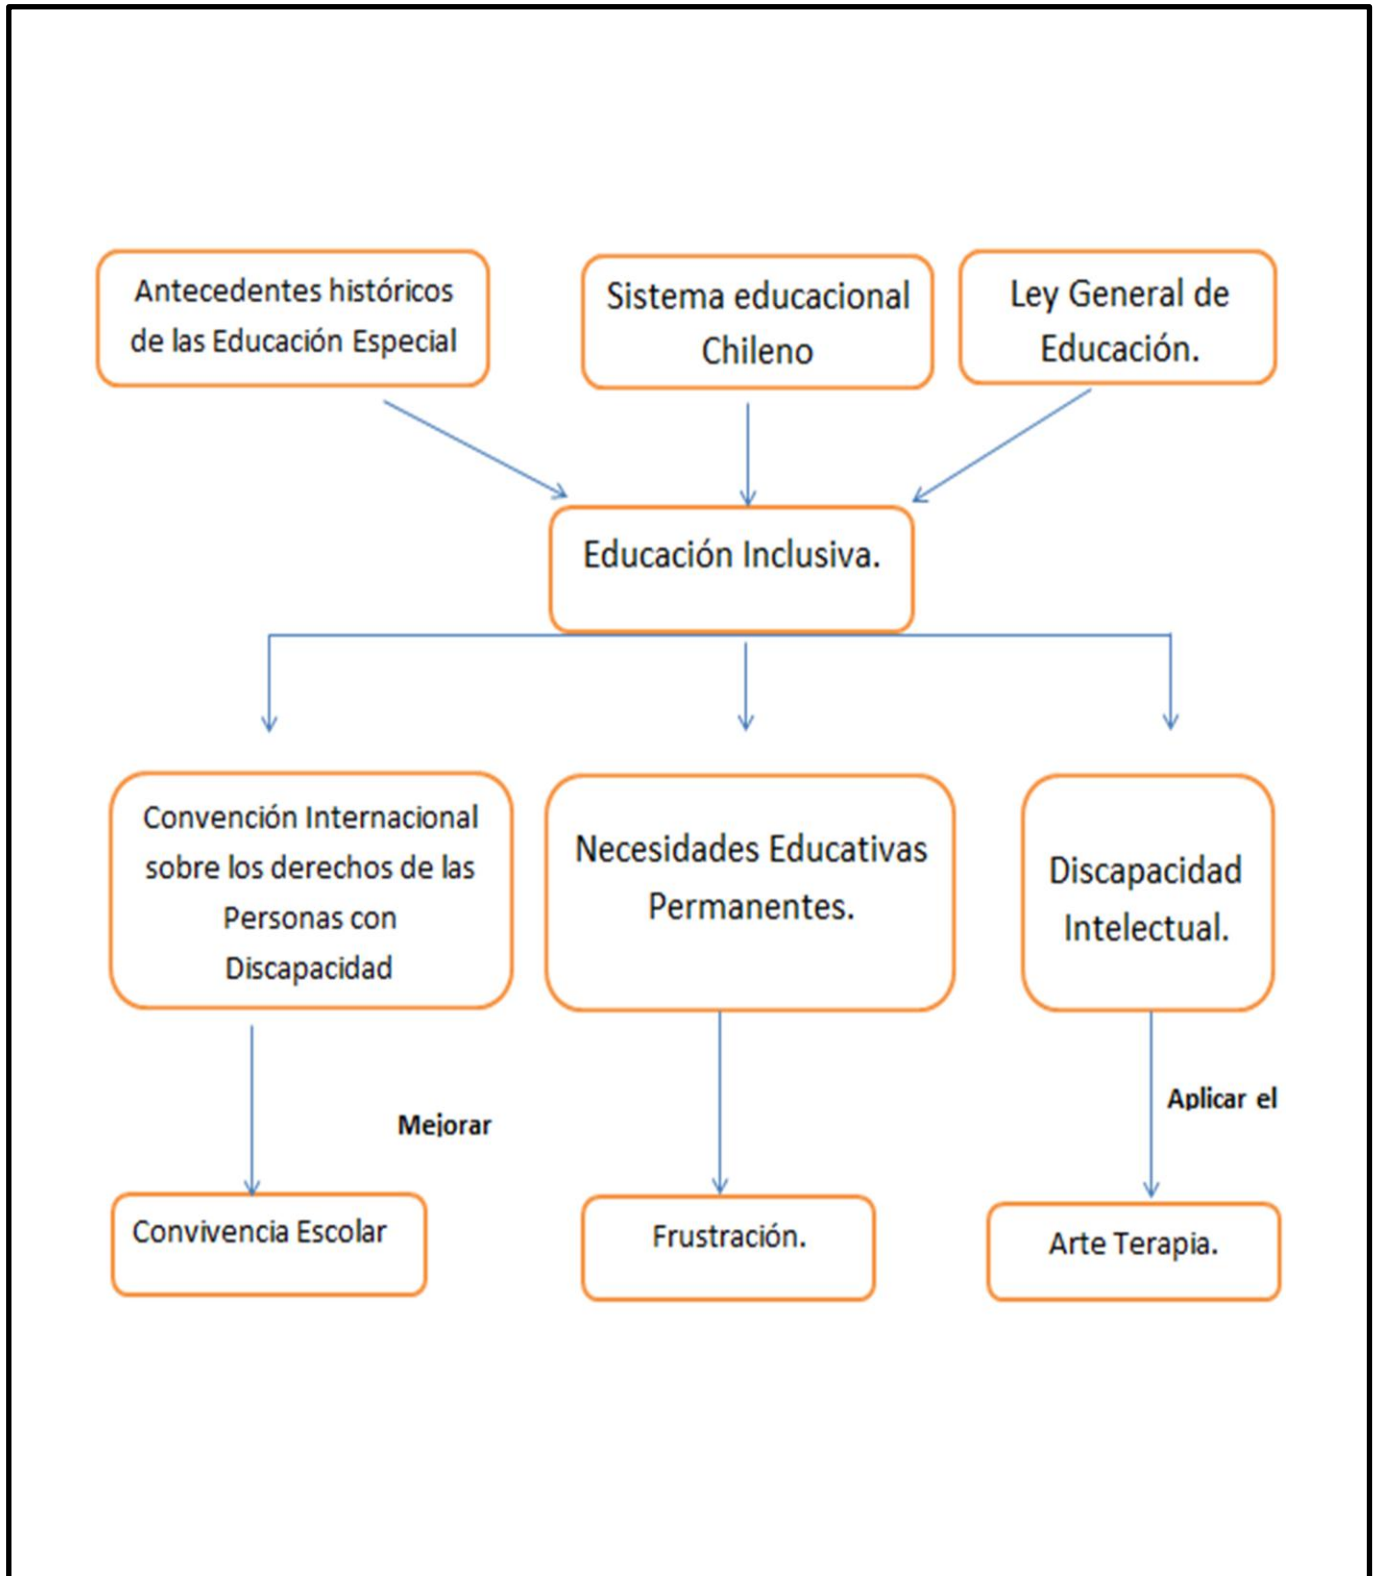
Antecedentes históricos de las Educación Especial

Sistema educacional Chileno

Ley General de Educación.

Educación Inclusiva.

Convención Internacional sobre los derechos de las Personas con Discapacidad

Necesidades Educativas Permanentes.

Discapacidad Intelectual.

Mejorar

Aplicar el

Convivencia Escolar

Frustración.

Arte Terapia.